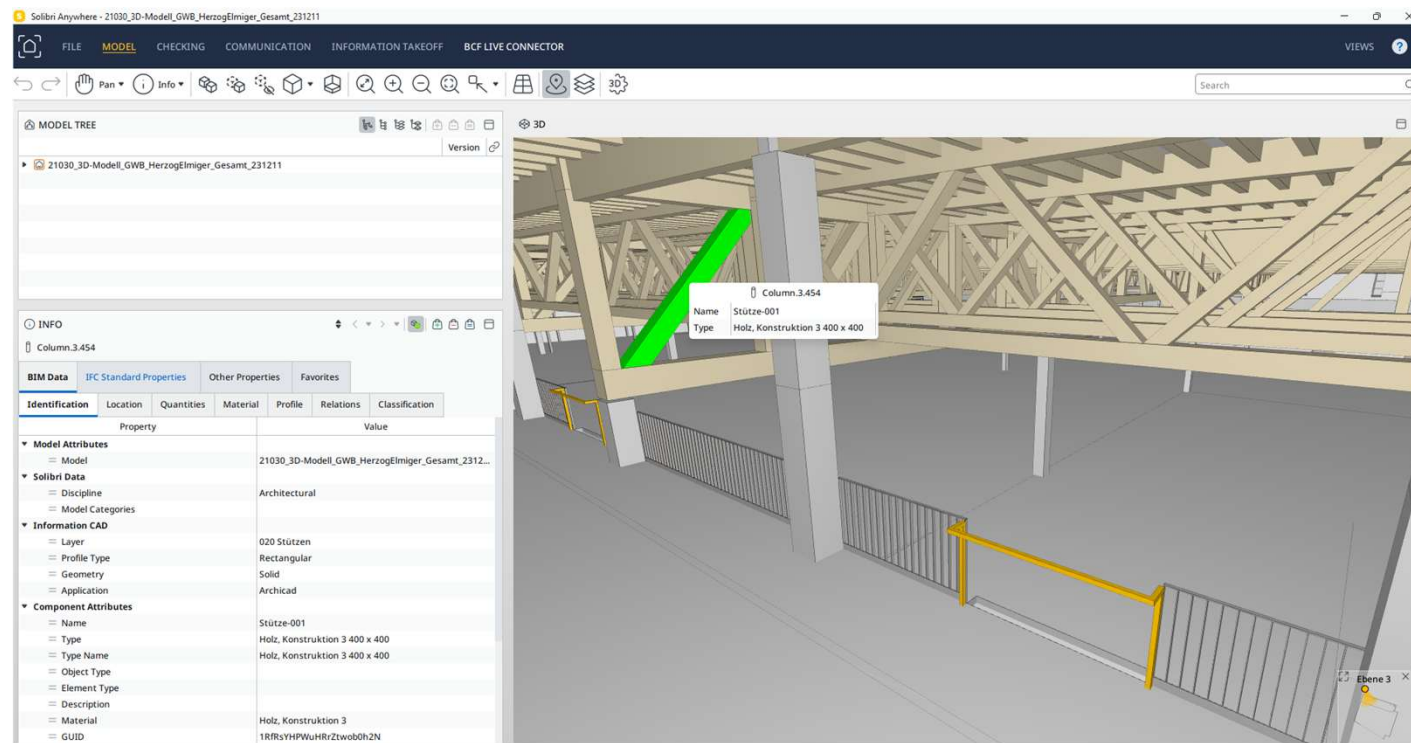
Solibri Anywhere - 21030_3D-Modell_GWB_HerzogElmiger_Gesamt_231211

FILE MODEL CHECKING COMMUNICATION INFORMATION TAKEOFF BCF LIVE CONNECTOR VIEWS

Pan Info

Search

MODEL TREE

Version

21030_3D-Modell_GWB_HerzogElmiger_Gesamt_231211

INFO

Column.3.454

BIM Data IFC Standard Properties Other Properties Favorites

Identification Location Quantities Material Profile Relations Classification

| Property | Value |
|---|---|
| Model Attributes | |
| Model | 21030_3D-Modell_GWB_HerzogElmiger_Gesamt_2312... |
| Solibri Data | |
| Discipline | Architectural |
| Model Categories | |
| Information CAD | |
| Layer | 020 Stützen |
| Profile Type | Rectangular |
| Geometry | Solid |
| Application | Archicad |
| Component Attributes | |
| Name | Stütze-001 |
| Type | Holz, Konstruktion 3 400 x 400 |
| Type Name | Holz, Konstruktion 3 400 x 400 |
| Object Type | |
| Element Type | |
| Description | |
| Material | Holz, Konstruktion 3 |
| GUID | 1RfRsYHPWuHRrZtwob0h2N |

3D

Column.3.454
Name Stütze-001
Type Holz, Konstruktion 3 400 x 400

Ebene 3